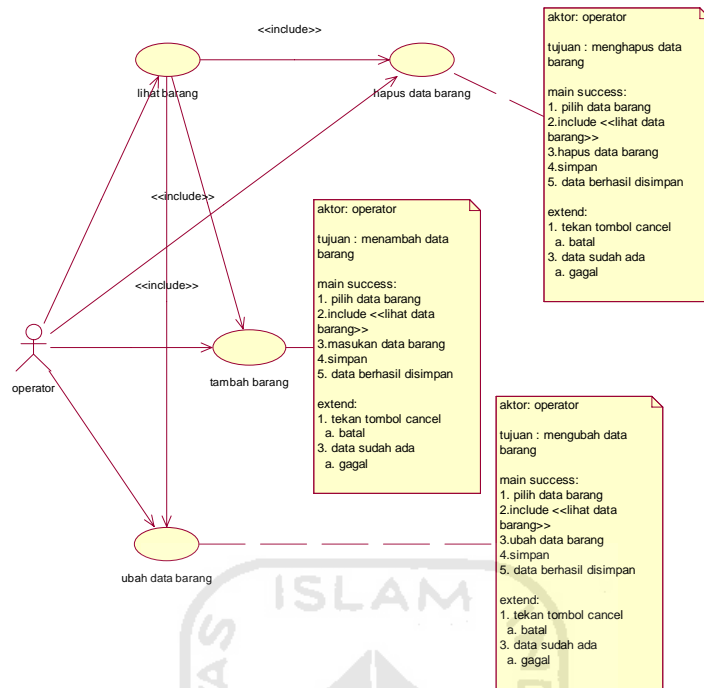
<<include>>

lihat barang

hapus data barang

aktor: operator

tujuan : menghapus data barang

main success:
1. pilih data barang
2.include <<lihat data barang>>
3.hapus data barang
4.simpan
5. data berhasil disimpan

extend:
1. tekan tombol cancel
a. batal
3. data sudah ada
a. gagal

<<include>>

aktor: operator

tujuan : menambah data barang

main success:
1. pilih data barang
2.include <<lihat data barang>>
3.masukan data barang
4.simpan
5. data berhasil disimpan

extend:
1. tekan tombol cancel
a. batal
3. data sudah ada
a. gagal

<<include>>

operator

tambah barang

aktor: operator

tujuan : mengubah data barang

main success:
1. pilih data barang
2.include <<lihat data barang>>
3.ubah data barang
4.simpan
5. data berhasil disimpan

extend:
1. tekan tombol cancel
a. batal
3. data sudah ada
a. gagal

ubah data barang

ISLAM